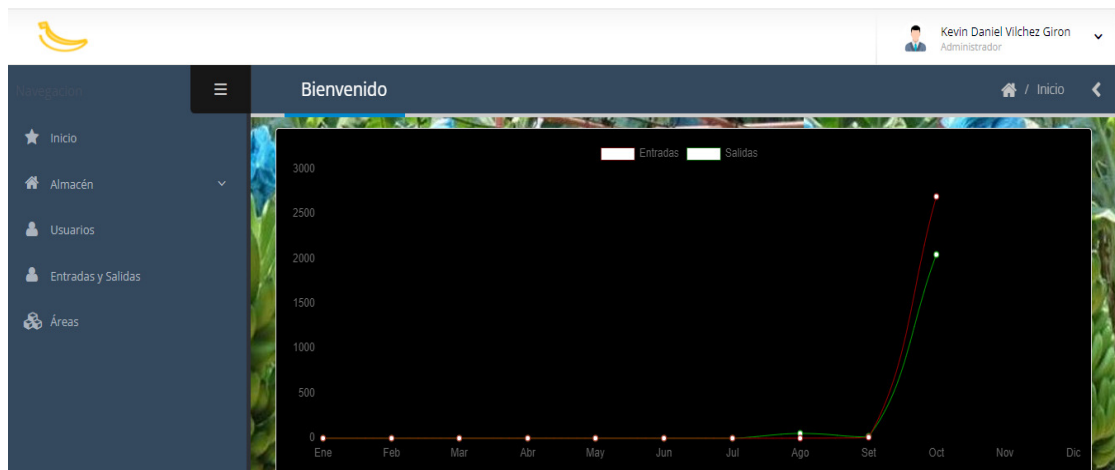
Kevin Daniel Vilchez Giron
Administrador

Navegación

Bienvenido

/ Inicio

Inicio
Almacén
Usuarios
Entradas y Salidas
Áreas

Entradas Salidas

3000
2500
2000
1500
1000
500
0

Ene Feb Mar Abr May Jun Jul Ago Set Oct Nov Dic